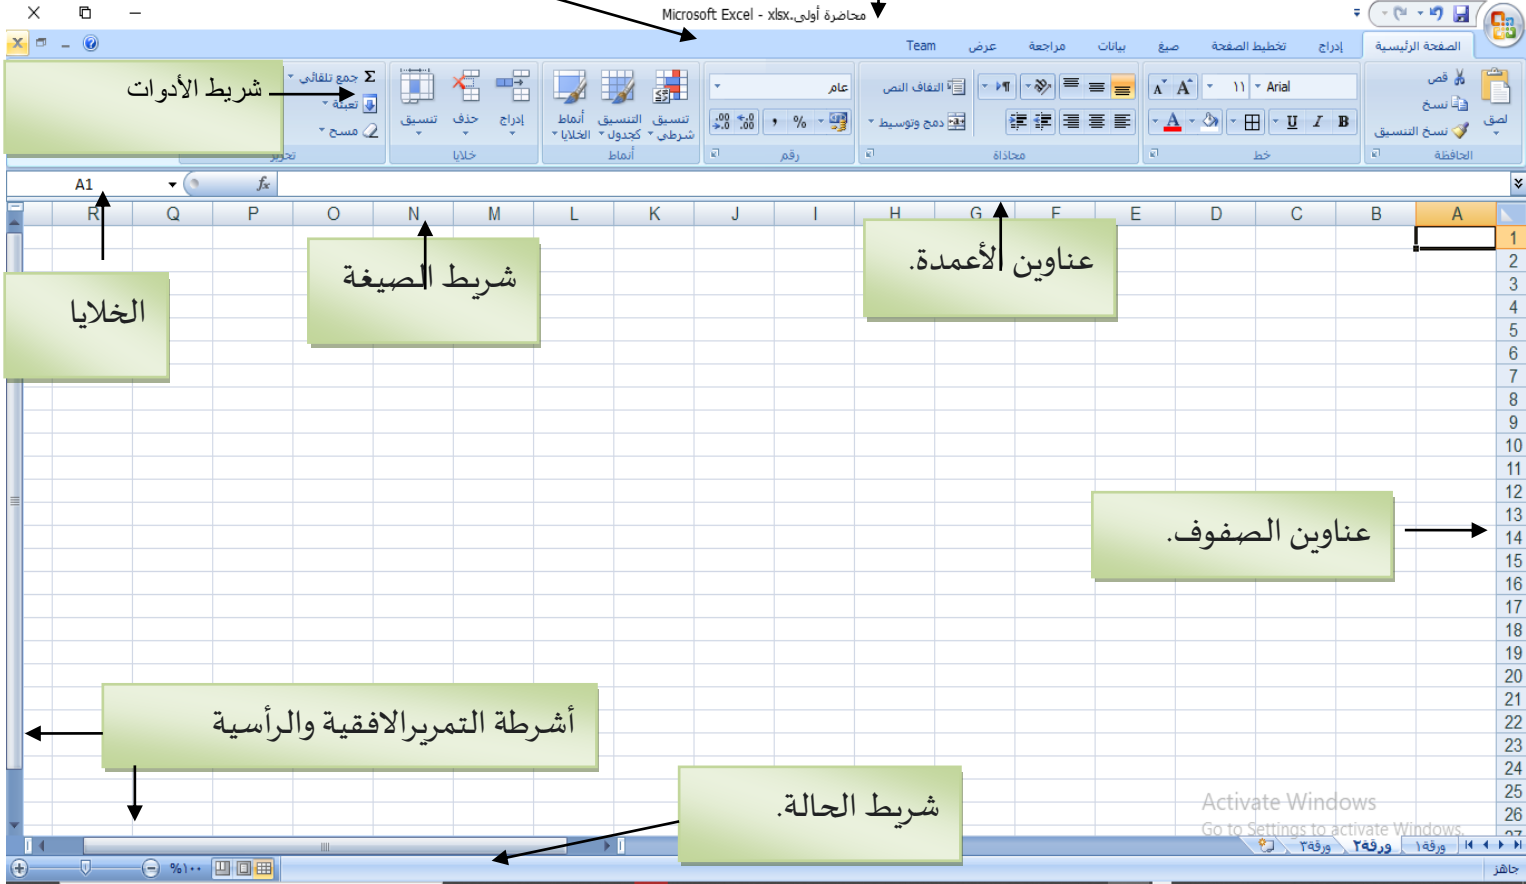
Microsoft Excel - محاضرة أولى.xlsx

الصفحة الرئيسية | إدراج | تخطيط الصفحة | صيغ | بيانات | مراجعة | عرض | Team

لصق | قص | نسخ | نسخ التنسيق | الحافظة
Arial | ١١ | B | I | U | خط
التفاف النص | دمج وتوسيط | محاذاة
عام | % | , | رقم
تنسيق شرطي | التنسيق كجدول | أنماط الخلايا | أنماط
إدراج | حذف | تنسيق | خلايا
جمع تلقائي | تعبئة | مسح | تحرير

شريط الأدوات

A1 | $f_x$

| R | Q | P | O | N | M | L | K | J | I | H | G | F | E | D | C | B | A |

1 2 3 4 5 6 7 8 9 10 11 12 13 14 15 16 17 18 19 20 21 22 23 24 25 26 27

الخلايا

شريط الصيغة

عناوين الأعمدة.

عناوين الصفوف.

أشرطة التمريرالافقية والرأسية

شريط الحالة.

Activate Windows
Go to Settings to activate Windows.

ورقة١ | ورقة٢ | ورقة٣

جاهز | %١٠٠